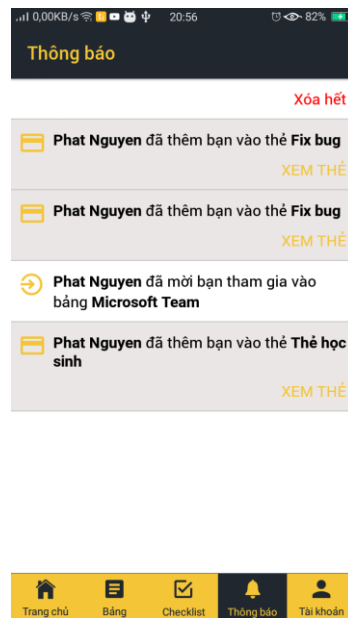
0,00KB/s 20:56 82%

Thông báo

Xóa hết

Phat Nguyen đã thêm bạn vào thẻ Fix bug

XEM THẺ

Phat Nguyen đã thêm bạn vào thẻ Fix bug

XEM THẺ

Phat Nguyen đã mời bạn tham gia vào bảng Microsoft Team

Phat Nguyen đã thêm bạn vào thẻ Thẻ học sinh

XEM THẺ

Trang chủ
Bảng
Checklist
Thông báo
Tài khoản